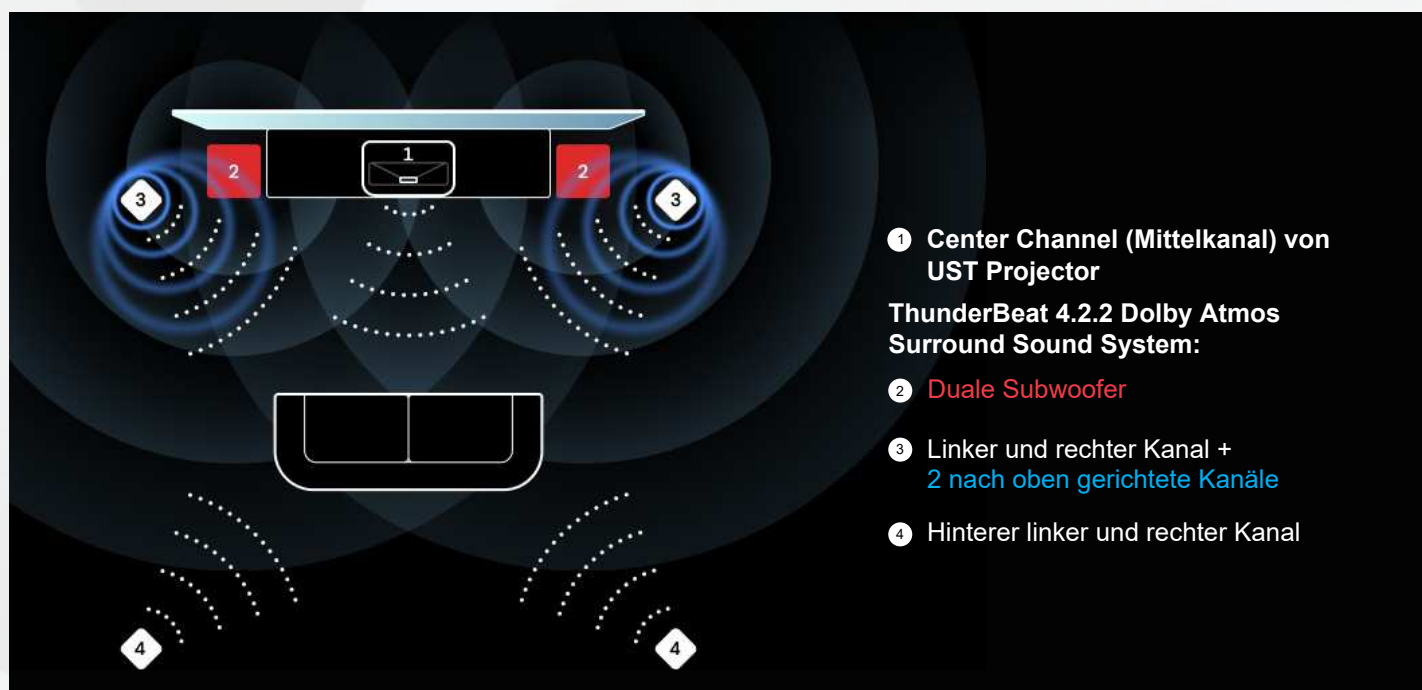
1
2
2
3
3
4
4

1 Center Channel (Mittelkanal) von UST Projector

ThunderBeat 4.2.2 Dolby Atmos Surround Sound System:

2 Duale Subwoofer

3 Linker und rechter Kanal + 2 nach oben gerichtete Kanäle

4 Hinterer linker und rechter Kanal